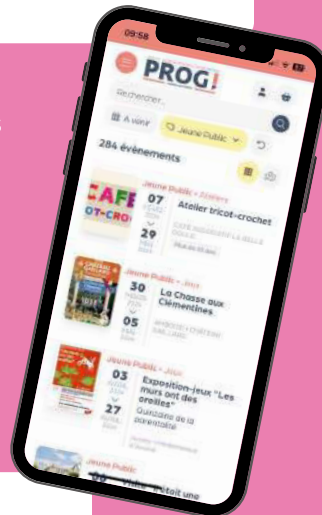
09:58

PROG!

Rechercher...

À venir

Jeune Public

284 événements

CAFE
OT-CRO

Jeune Public • Ateliers

07
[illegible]

29
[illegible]

Atelier tricot-crochet

CAFÉ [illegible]

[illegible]

Jeune Public • Jeux

30
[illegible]

05
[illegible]

La Chasse aux Clémentines

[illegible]

Jeune Public • Jeux

03
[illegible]

27
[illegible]

Exposition-jeux "Les murs ont des oreilles"

Quinzaine de la parentalité

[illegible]

Jeune Public

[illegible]